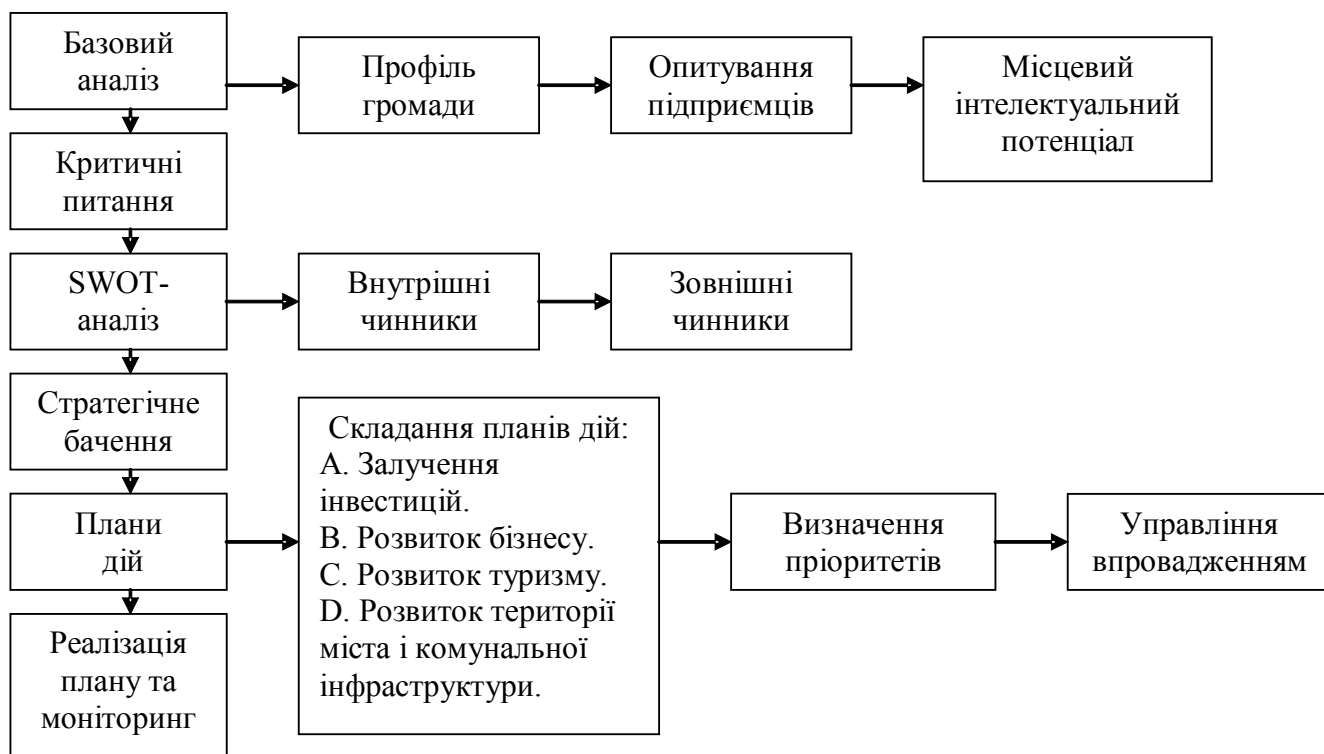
Базовий аналіз

Профіль громади

Опитування підприємців

Місцевий інтелектуальний потенціал

Критичні питання

SWOT-аналіз

Внутрішні чинники

Зовнішні чинники

Стратегічне бачення

Плани дій

Складання планів дій:
А. Залучення інвестицій.
В. Розвиток бізнесу.
С. Розвиток туризму.
D. Розвиток території міста і комунальної інфраструктури.

Визначення пріоритетів

Управління впровадженням

Реалізація плану та моніторинг